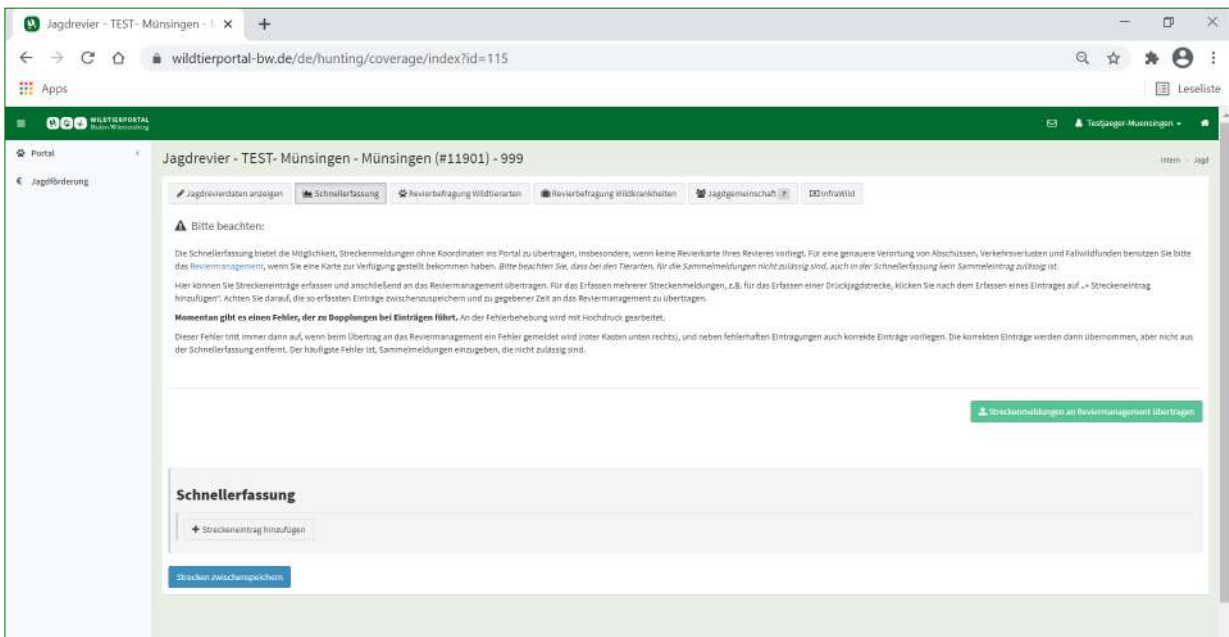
Jagdrevier - TEST- Münsingen - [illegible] ×
+
wildtierportal-bw.de/de/hunting/coverage/index?id=115
Apps
Leseliste

WILDTIERPORTAL Baden-Württemberg
Testjaeger-Muensingen

Portal
Jagdförderung

Jagdrevier - TEST- Münsingen - Münsingen (#11901) - 999

Intern / Jagd

Jagdrevierdaten anzeigen | Schnellerfassung | Revierbefragung Wildtierarten | Revierbefragung Wildkrankheiten | Jagdgemeinschaft | InfraWild

Bitte beachten:

Die Schnellerfassung bietet die Möglichkeit, Streckenmeldungen ohne Koordinaten ins Portal zu übertragen, insbesondere, wenn keine Revierkarte Ihres Revieres vorliegt. Für eine genauere Verortung von Abschüssen, Verkehrsverlusten und Fallwildfunden benutzen Sie bitte das Reviermanagement, wenn Sie eine Karte zur Verfügung gestellt bekommen haben. Bitte beachten Sie, dass bei den Tierarten, für die Sammelmeldungen nicht zulässig sind, auch in der Schnellerfassung kein Sammeleintrag zulässig ist.

Hier können Sie Streckeneinträge erfassen und anschließend an das Reviermanagement übertragen. Für das Erfassen mehrerer Streckenmeldungen, z.B. für das Erfassen einer Drückjagdstrecke, klicken Sie nach dem Erfassen eines Eintrages auf „+ Streckeneintrag hinzufügen". Achten Sie darauf, die so erfassten Einträge zwischenzuspeichern und zu gegebener Zeit an das Reviermanagement zu übertragen.

Momentan gibt es einen Fehler, der zu Dopplungen bei Einträgen führt. An der Fehlerbehebung wird mit Hochdruck gearbeitet.

Dieser Fehler tritt immer dann auf, wenn beim Übertrag an das Reviermanagement ein Fehler gemeldet wird (roter Kasten unten rechts), und neben fehlerhaften Eintragungen auch korrekte Einträge vorliegen. Die korrekten Einträge werden dann übernommen, aber nicht aus der Schnellerfassung entfernt. Der häufigste Fehler ist, Sammelmeldungen einzugeben, die nicht zulässig sind.

Streckenmeldungen an Reviermanagement übertragen

Schnellerfassung

+ Streckeneintrag hinzufügen

Strecken zwischenspeichern